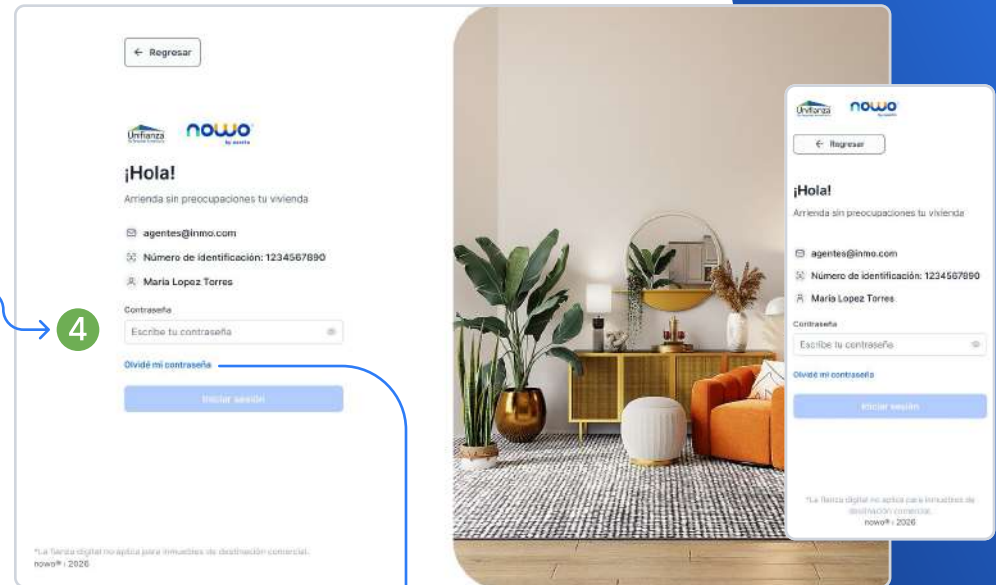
← Regresar

Unifianza nowo

¡Hola!

Arrienda sin preocupaciones tu vivienda

agentes@inmo.com

Número de identificación: 1234567890

Maria Lopez Torres

4

Contraseña

Escribe tu contraseña

Olvidé mi contraseña

Iniciar sesión

*La fianza digital no aplica para inmuebles de destinación comercial.
nowo® | 2026

Unifianza nowo

← Regresar

¡Hola!

Arrienda sin preocupaciones tu vivienda

agentes@inmo.com

Número de identificación: 1234567890

Maria Lopez Torres

Contraseña

Escribe tu contraseña

Olvidé mi contraseña

Iniciar sesión

*La fianza digital no aplica para inmuebles de destinación comercial.
nowo® | 2026